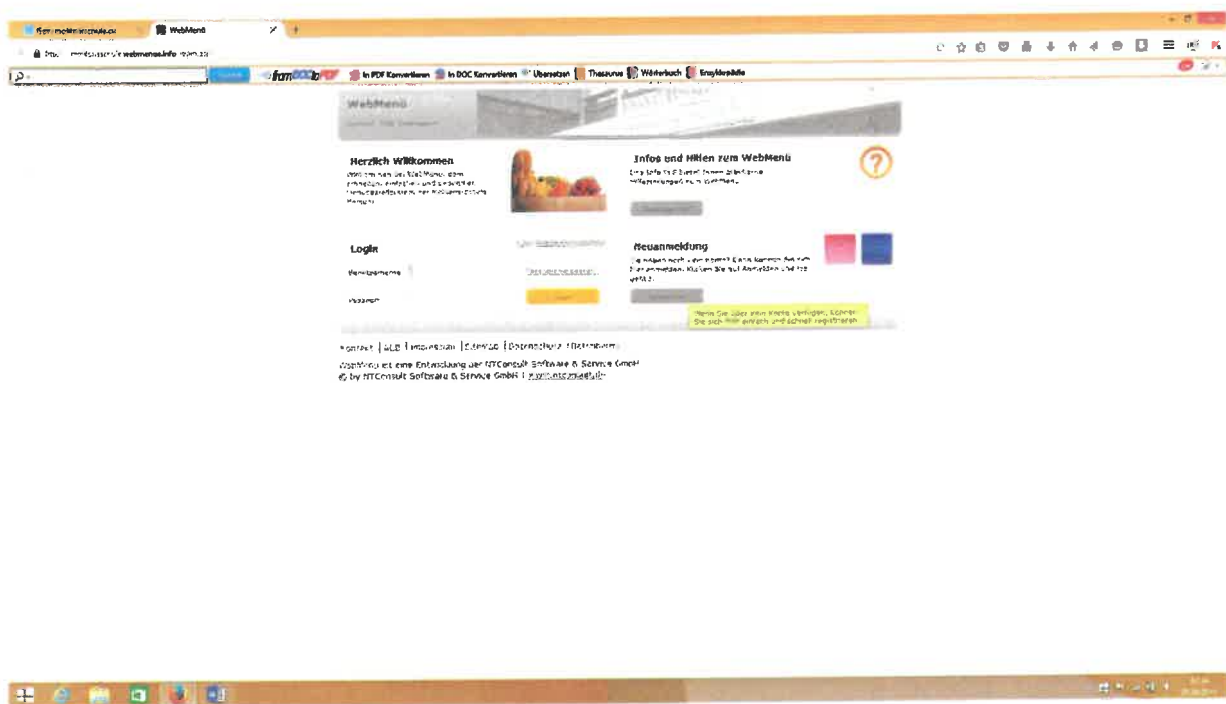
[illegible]

WebMenü

https:// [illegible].webmenue.info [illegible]

fromDOCtoPDF | In PDF Konvertieren | In DOC Konvertieren | Übersetzen | Thesaurus | Wörterbuch | Enzyklopädie

WebMenü

Herzlich Willkommen

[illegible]

Infos und Hilfen zum WebMenü

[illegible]

Login

Benutzername

Passwort

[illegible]

Neuanmeldung

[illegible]

Wenn Sie über kein Konto verfügen, können Sie sich hier einfach und schnell registrieren

Kontakt | AGB | Impressum | Sitemap | Datenschutz | Datenschutz

WebMenü ist eine Entwicklung der NTConsult Software & Service GmbH
© by NTConsult Software & Service GmbH | www.ntconsult.de